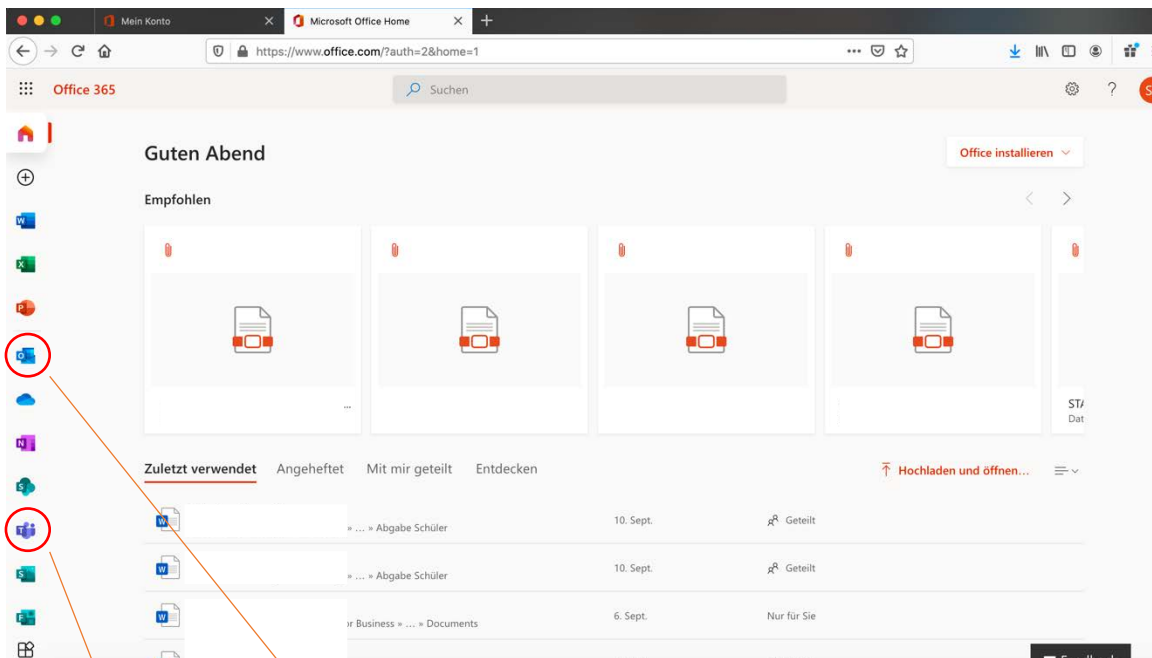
Mein Konto
Microsoft Office Home
https://www.office.com/?auth=2&home=1

Office 365
Suchen

Guten Abend
Office installieren

Empfohlen

ST/
Dat

Zuletzt verwendet Angeheftet Mit mir geteilt Entdecken
Hochladen und öffnen...

» ... » Abgabe Schüler 10. Sept. Geteilt
» ... » Abgabe Schüler 10. Sept. Geteilt
r Business » ... » Documents 6. Sept. Nur für Sie